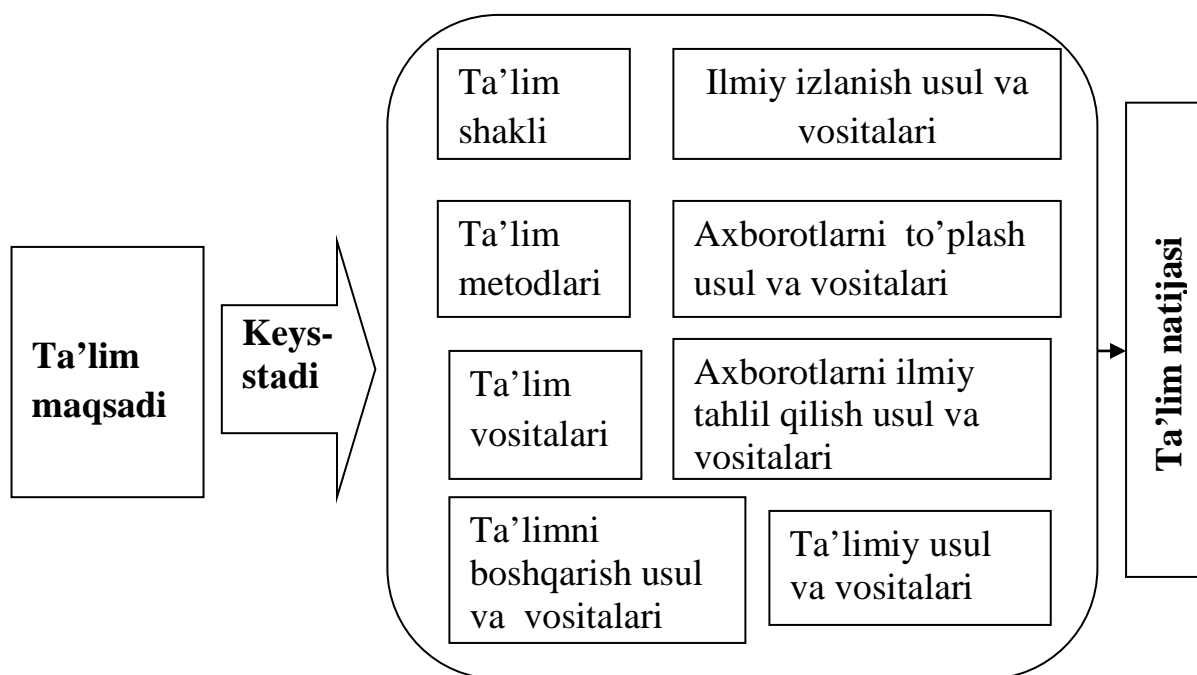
Ta'lim maqsadi

Keys-stadi

Ta'lim shakli

Ilmiy izlanish usul va vositalari

Ta'lim metodlari

Axborotlarni to'plash usul va vositalari

Ta'lim vositalari

Axborotlarni ilmiy tahlil qilish usul va vositalari

Ta'limni boshqarish usul va vositalari

Ta'limiy usul va vositalari

Ta'lim natijasi